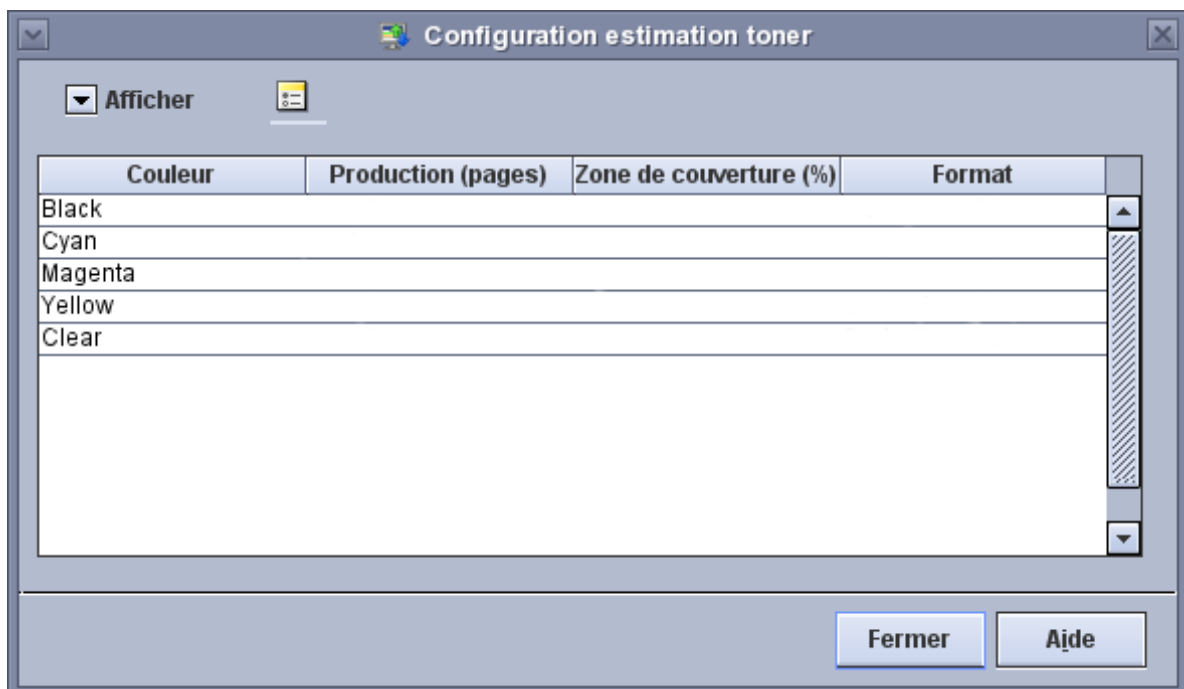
Configuration estimation toner

Afficher

| Couleur | Production (pages) | Zone de couverture (%) | Format |
|---|---|---|---|
| Black | | | |
| Cyan | | | |
| Magenta | | | |
| Yellow | | | |
| Clear | | | |

Fermer

Aide